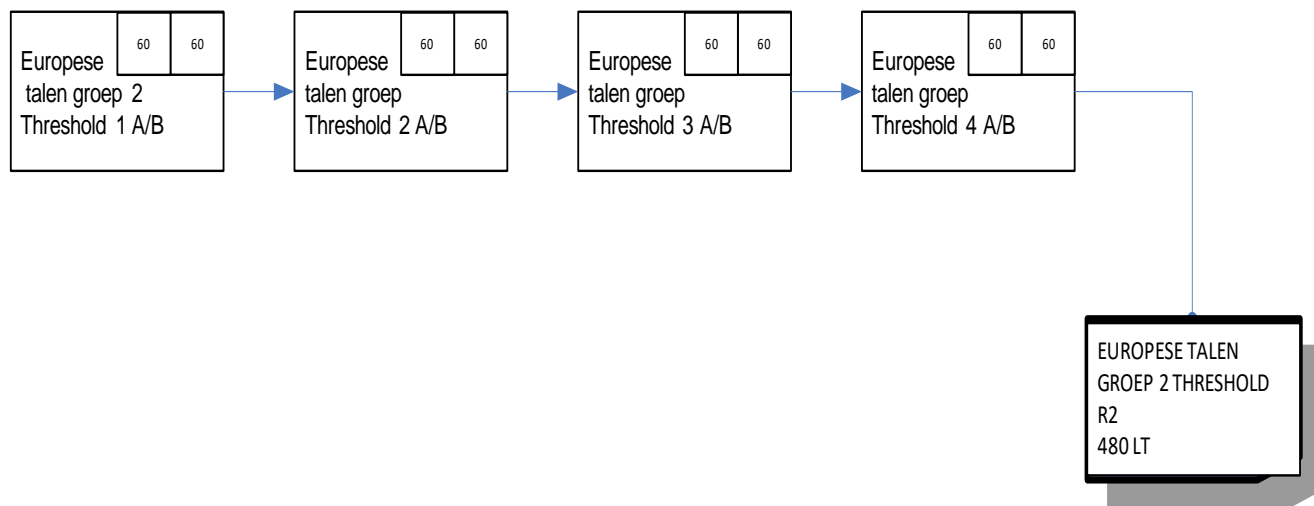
60 60
Europese talen groep 2
Threshold 1 A/B

60 60
Europese talen groep
Threshold 2 A/B

60 60
Europese talen groep
Threshold 3 A/B

60 60
Europese talen groep
Threshold 4 A/B

EUROPESE TALEN GROEP 2 THRESHOLD
R2
480 LT